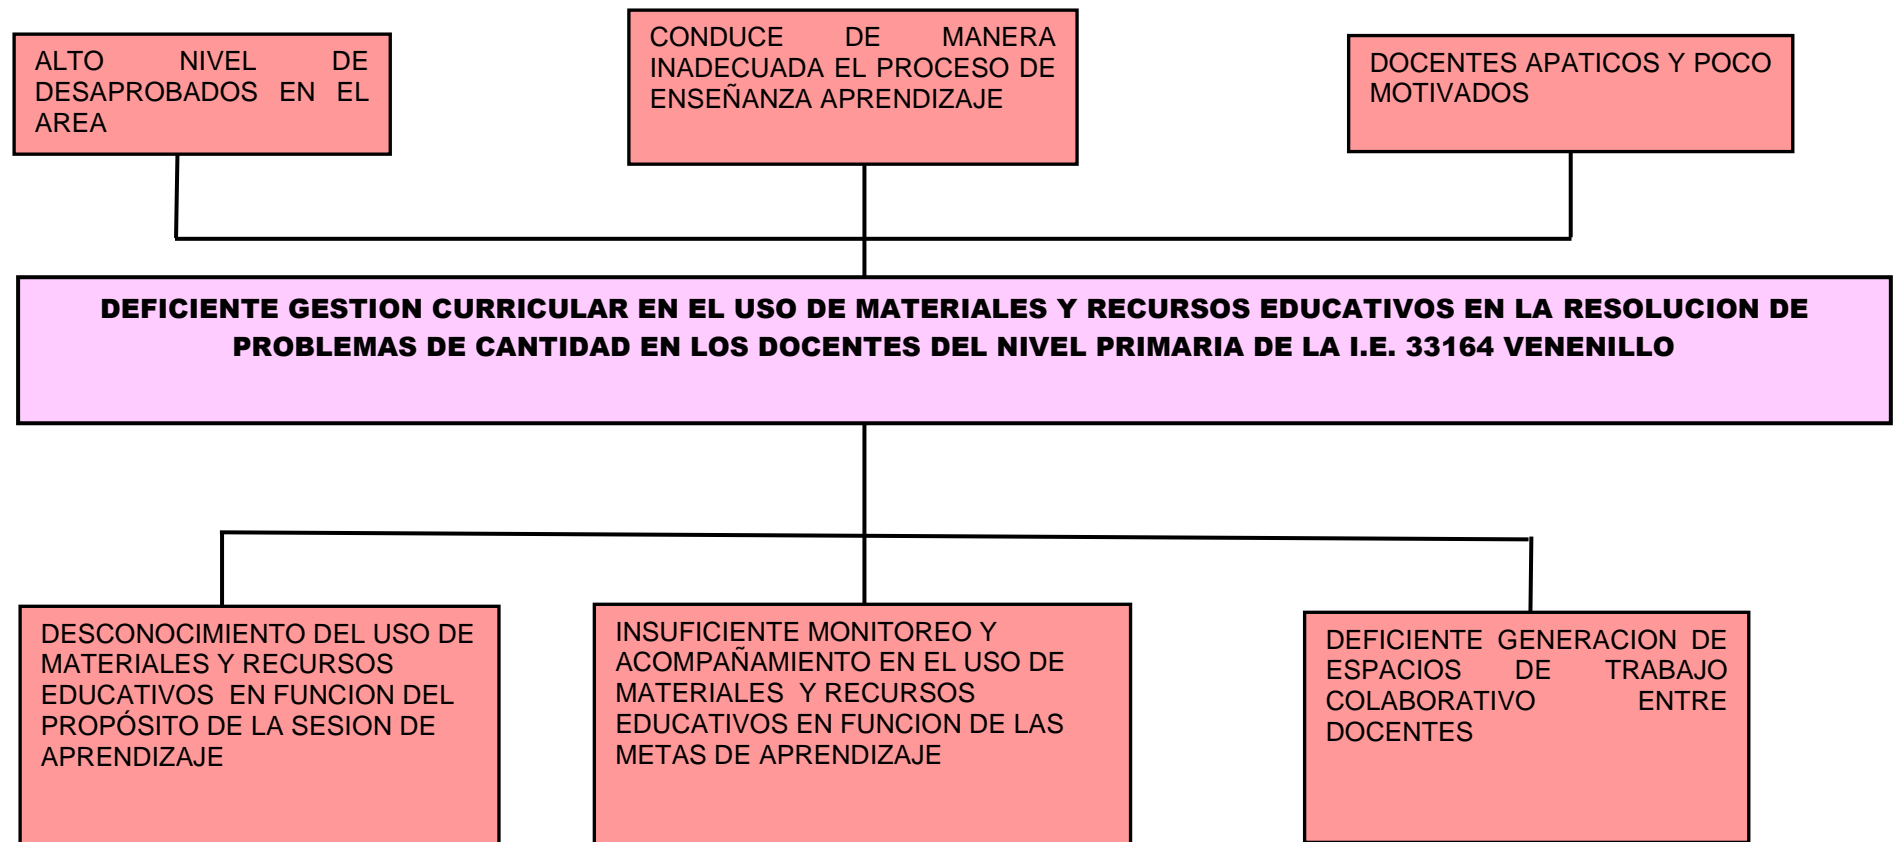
ALTO NIVEL DE DESAPROBADOS EN EL AREA

CONDUCE DE MANERA INADECUADA EL PROCESO DE ENSEÑANZA APRENDIZAJE

DOCENTES APATICOS Y POCO MOTIVADOS

DEFICIENTE GESTION CURRICULAR EN EL USO DE MATERIALES Y RECURSOS EDUCATIVOS EN LA RESOLUCION DE PROBLEMAS DE CANTIDAD EN LOS DOCENTES DEL NIVEL PRIMARIA DE LA I.E. 33164 VENENILLO

DESCONOCIMIENTO DEL USO DE MATERIALES Y RECURSOS EDUCATIVOS EN FUNCION DEL PROPÓSITO DE LA SESION DE APRENDIZAJE

INSUFICIENTE MONITOREO Y ACOMPAÑAMIENTO EN EL USO DE MATERIALES Y RECURSOS EDUCATIVOS EN FUNCION DE LAS METAS DE APRENDIZAJE

DEFICIENTE GENERACION DE ESPACIOS DE TRABAJO COLABORATIVO ENTRE DOCENTES